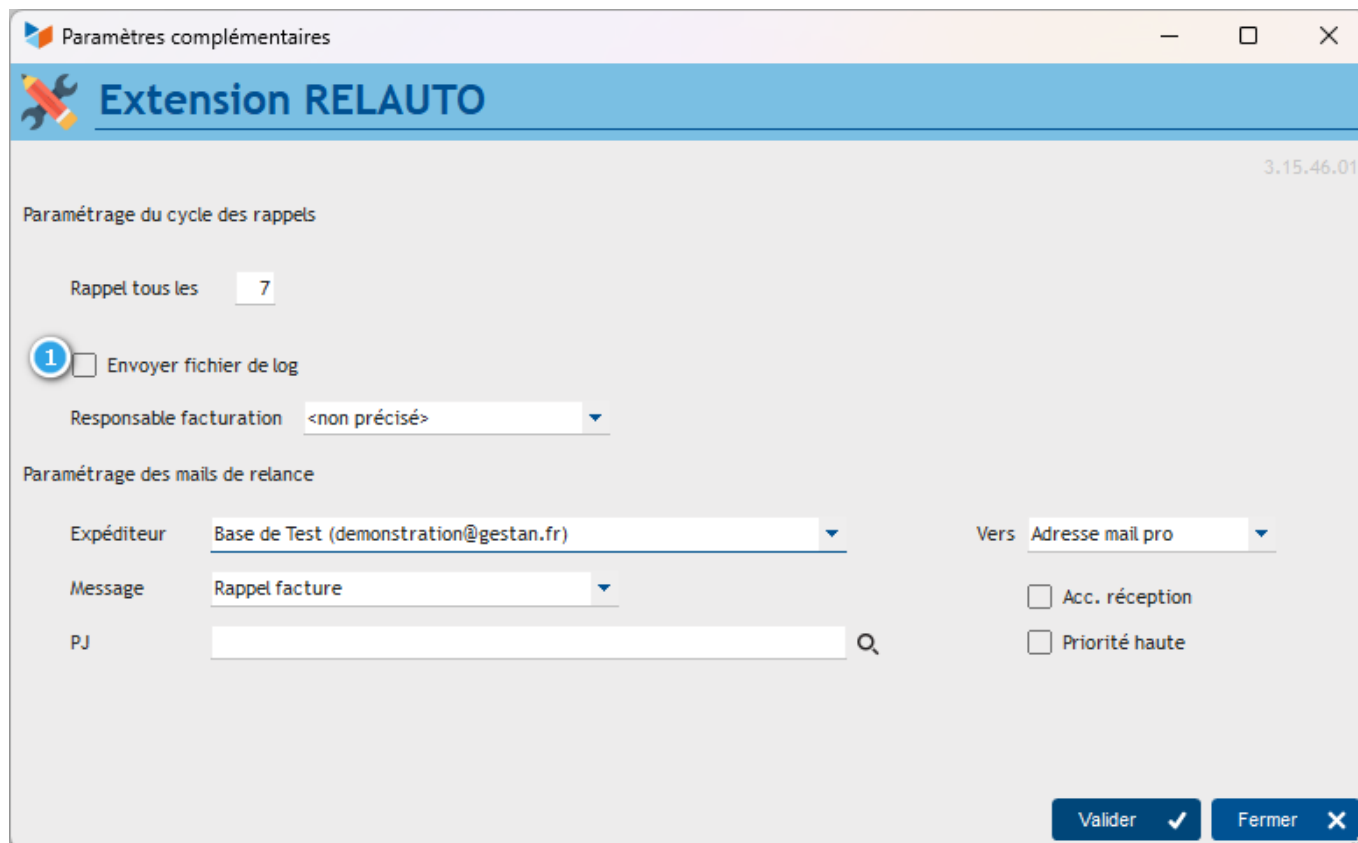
Paramètres complémentaires

Extension RELAUTO

3.15.46.01

Paramétrage du cycle des rappels

Rappel tous les 7

1 Envoyer fichier de log

Responsable facturation <non précisé>

Paramétrage des mails de relance

Expéditeur Base de Test (demonstration@gestan.fr)

Vers Adresse mail pro

Message Rappel facture

Acc. réception

PJ

Priorité haute

Valider

Fermer